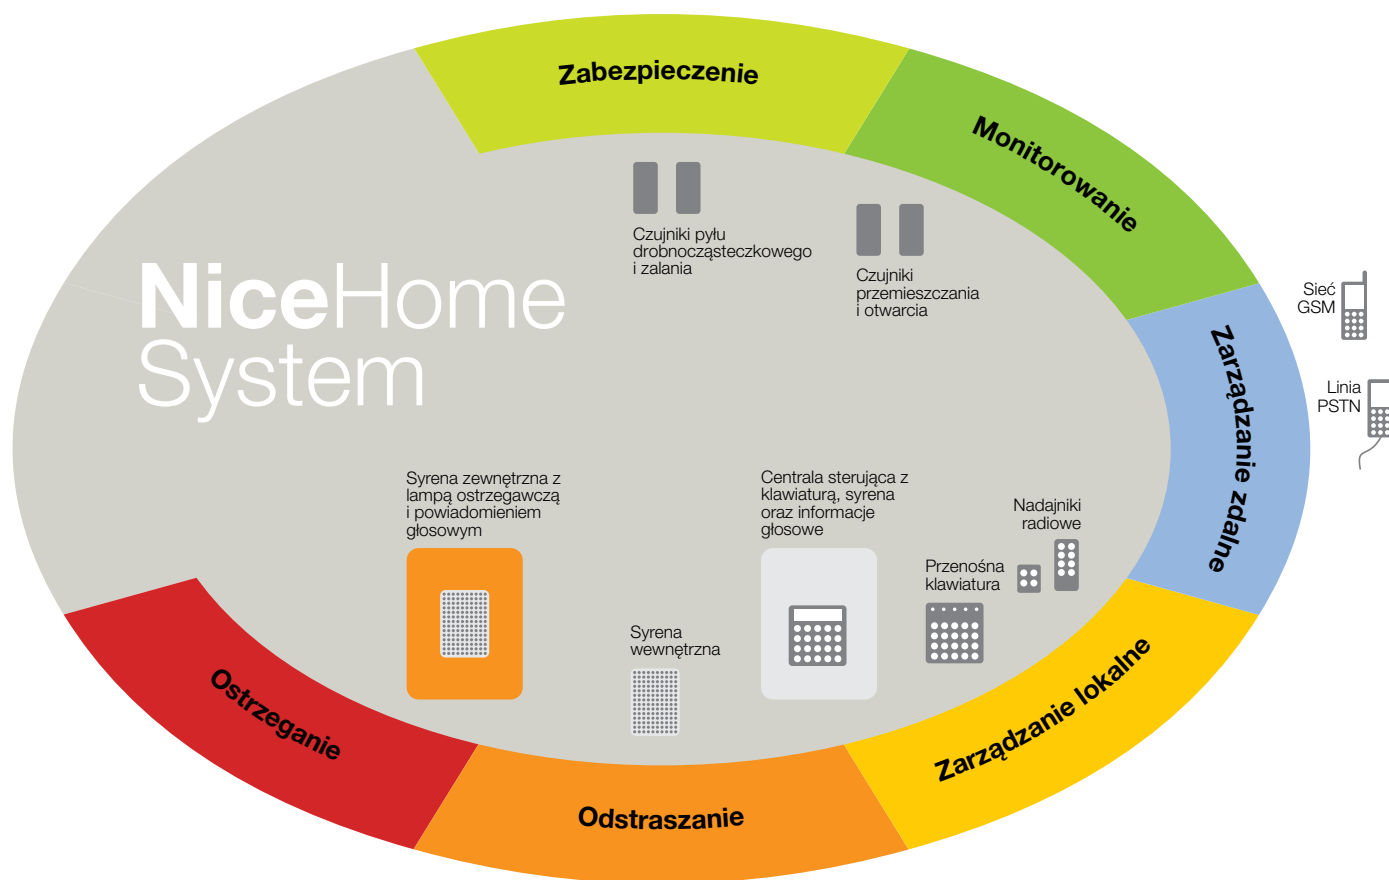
Zabezpieczenie

Monitorowanie

Zarządzanie zdalne

Zarządzanie lokalne

Odstraszanie

Ostrzeganie

NiceHome System

Czujniki pyłu drobnocząsteczkowego i zalania

Czujniki przemieszczania i otwarcia

Sieć GSM

Linia PSTN

Syrena zewnętrzna z lampą ostrzegawczą i powiadomieniem głosowym

Centrala sterująca z klawiaturą, syrena oraz informacje głosowe

Nadajniki radiowe

Przenośna klawiatura

Syrena wewnętrzna